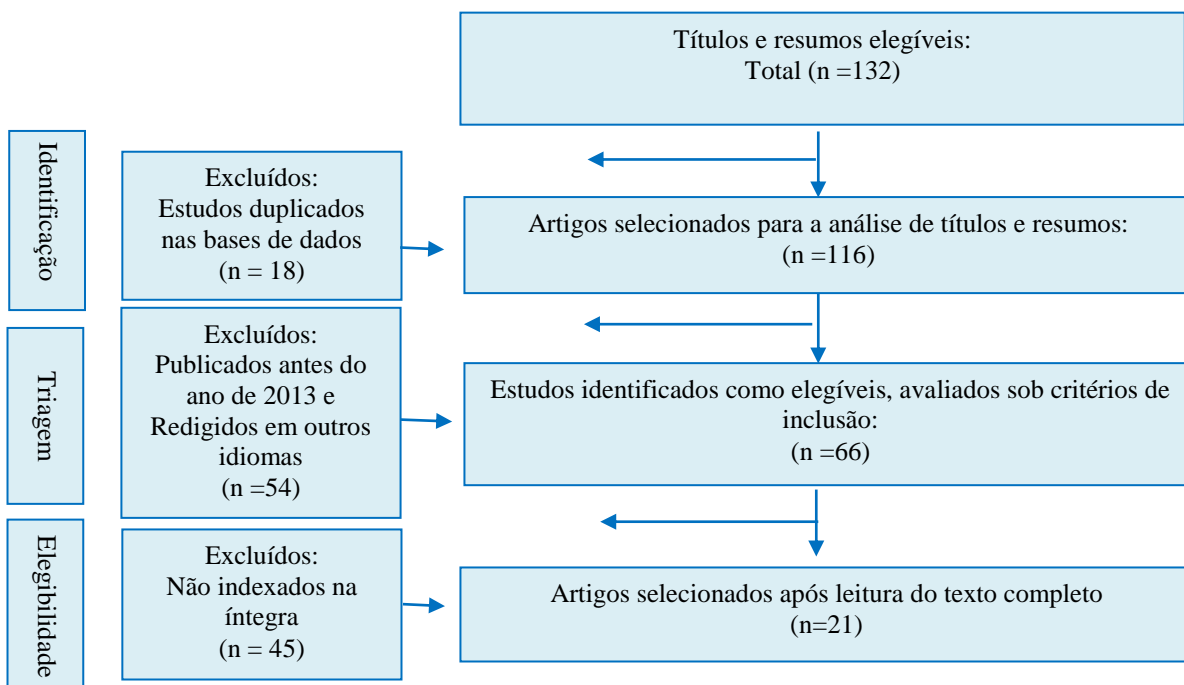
Títulos e resumos elegíveis:
Total (n =132)

Identificação

Excluídos:
Estudos duplicados nas bases de dados
(n = 18)

Artigos selecionados para a análise de títulos e resumos:
(n =116)

Triagem

Excluídos:
Publicados antes do ano de 2013 e Redigidos em outros idiomas
(n =54)

Estudos identificados como elegíveis, avaliados sob critérios de inclusão:
(n =66)

Elegibilidade

Excluídos:
Não indexados na íntegra
(n = 45)

Artigos selecionados após leitura do texto completo
(n=21)